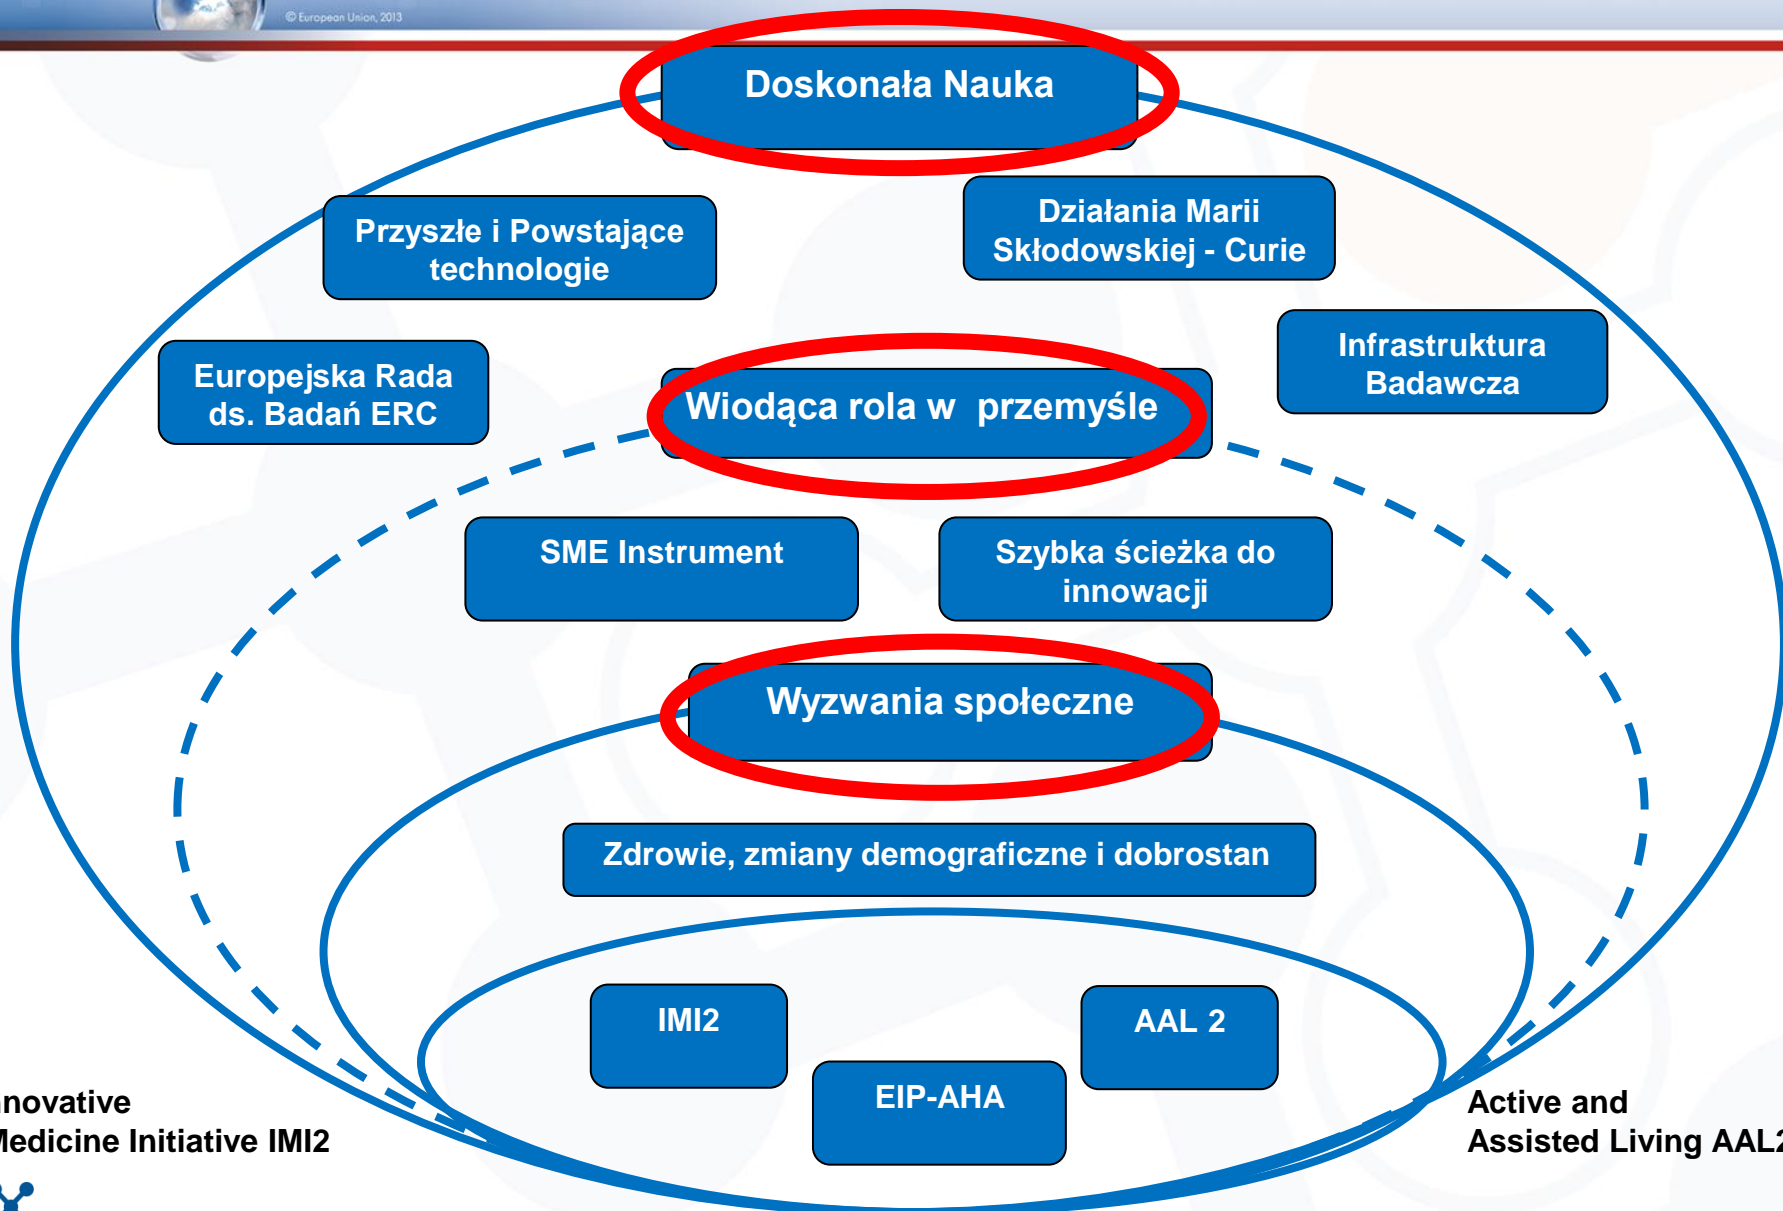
© European Union, 2013

Doskonała Nauka

Przyszłe i Powstające technologie

Działania Marii Skłodowskiej - Curie

Europejska Rada ds. Badań ERC

Wiodąca rola w przemyśle

Infrastruktura Badawcza

SME Instrument

Szybka ścieżka do innowacji

Wyzwania społeczne

Zdrowie, zmiany demograficzne i dobrostan

IMI2

AAL 2

EIP-AHA

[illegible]novative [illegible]edicine Initiative IMI2

Active and Assisted Living AAL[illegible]